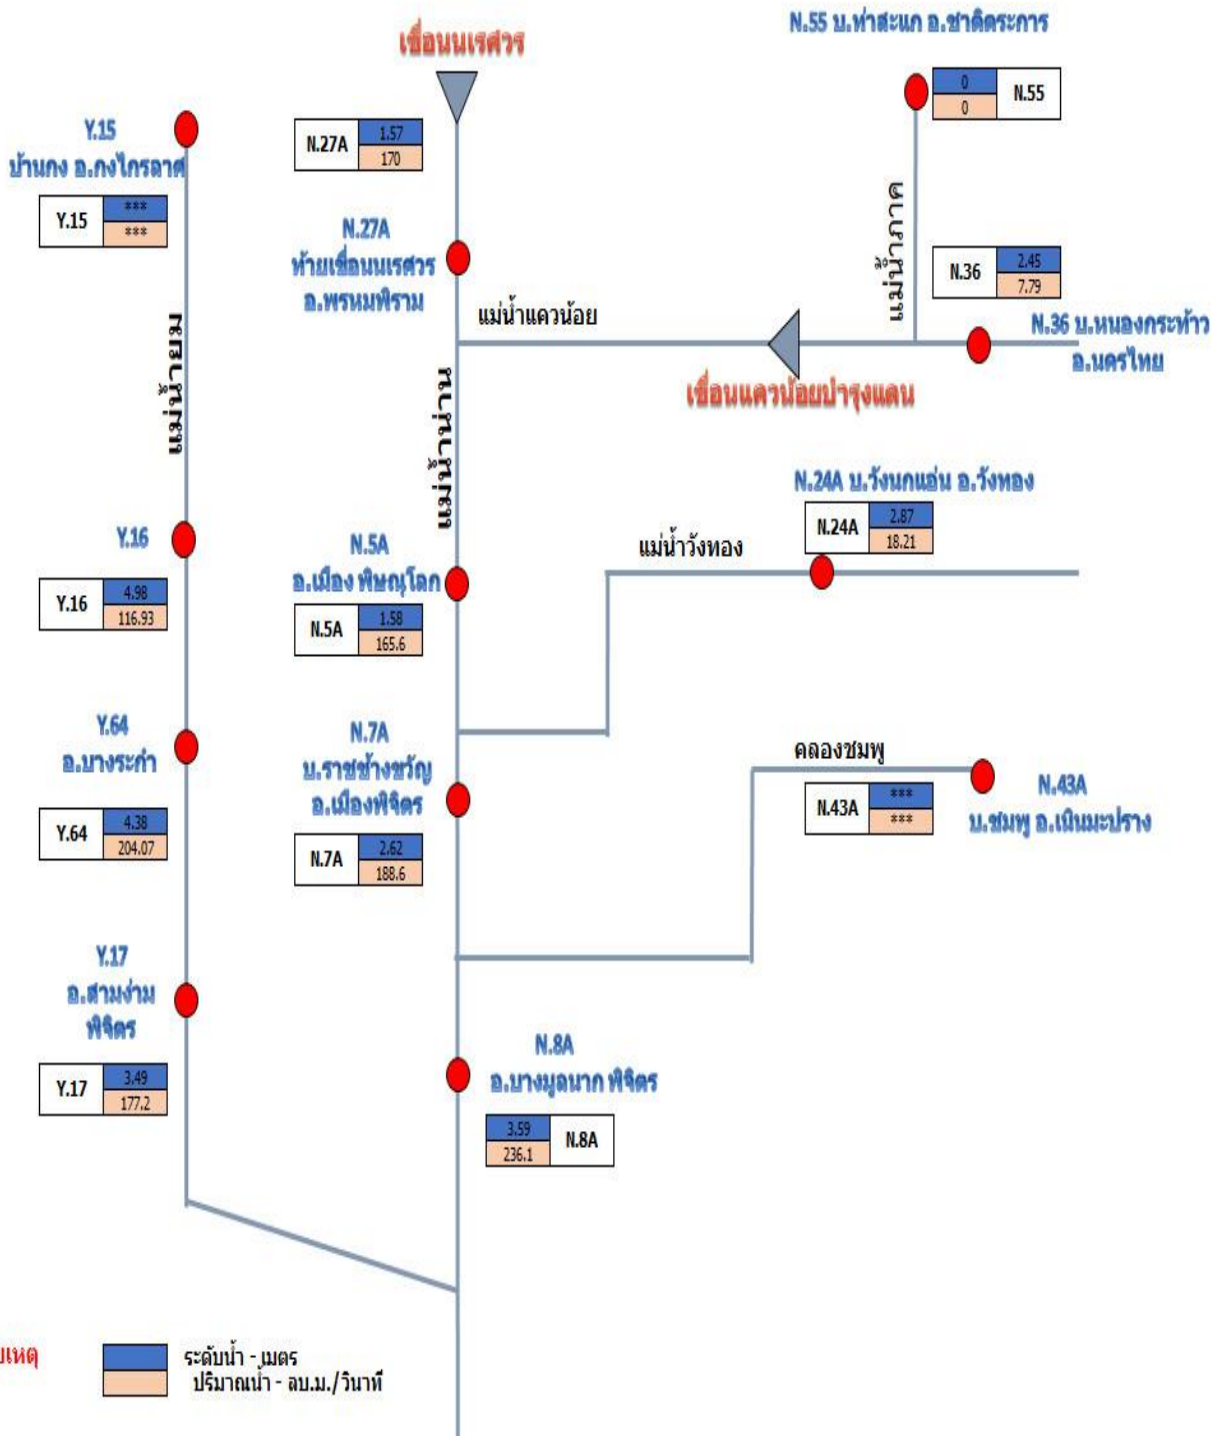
เขื่อนนเรศวร

N.55 บ.ท่าสะแก อ.ชาติตระการ

| N.27A | 1.57 |
|---|---|
| | 170 |

| 0 | N.55 |
|---|---|
| 0 | |

Y.15
บ้านกง อ.กงไกรลาศ

| Y.15 | *** |
|---|---|
| | *** |

N.27A
ท้ายเขื่อนนเรศวร
อ.พรหมพิราม

แม่น้ำภาค

| N.36 | 2.45 |
|---|---|
| | 7.79 |

แม่น้ำแควน้อย

N.36 บ.หนองกระท้าว
อ.นครไทย

แม่น้ำยม

แม่น้ำน่าน

เขื่อนแควน้อยบำรุงแดน

N.24A บ.วังนกแอ่น อ.วังทอง

| N.24A | 2.87 |
|---|---|
| | 18.21 |

แม่น้ำวังทอง

Y.16

| Y.16 | 4.98 |
|---|---|
| | 116.93 |

N.5A
อ.เมือง พิษณุโลก

| N.5A | 1.58 |
|---|---|
| | 165.6 |

Y.64
อ.บางระกำ

| Y.64 | 4.38 |
|---|---|
| | 204.07 |

N.7A
บ.ราชช้างขวัญ
อ.เมืองพิจิตร

| N.7A | 2.62 |
|---|---|
| | 188.6 |

คลองชมพู

| N.43A | *** |
|---|---|
| | *** |

N.43A
บ.ชมพู อ.เนินมะปราง

Y.17
อ.สามง่าม
พิจิตร

| Y.17 | 3.49 |
|---|---|
| | 177.2 |

N.8A
อ.บางมูลนาก พิจิตร

| 3.59 | N.8A |
|---|---|
| 236.1 | |

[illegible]เหตุ

ระดับน้ำ - เมตร
ปริมาณน้ำ - ลบ.ม./วินาที